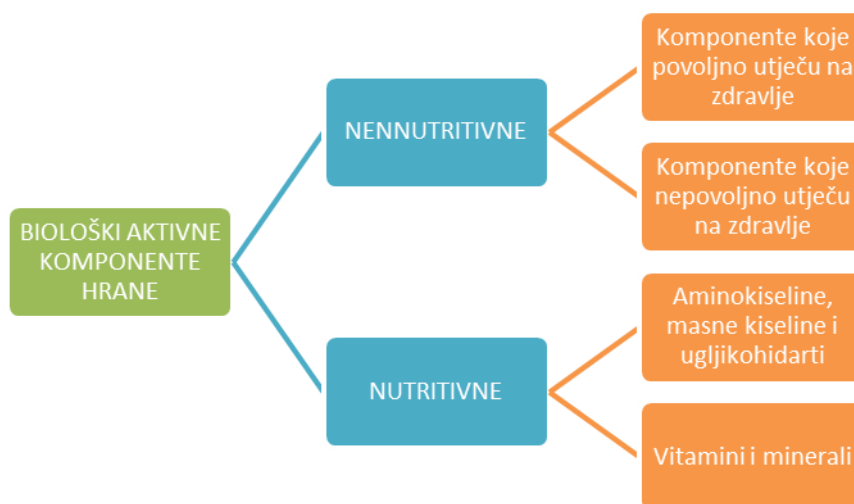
BIOLOŠKI AKTIVNE KOMPONENTE HRANE

NENNUTRITIVNE

Komponente koje povoljno utječu na zdravlje

Komponente koje nepovoljno utječu na zdravlje

NUTRITIVNE

Aminokiseline, masne kiseline i ugljikohidarti

Vitamini i minerali